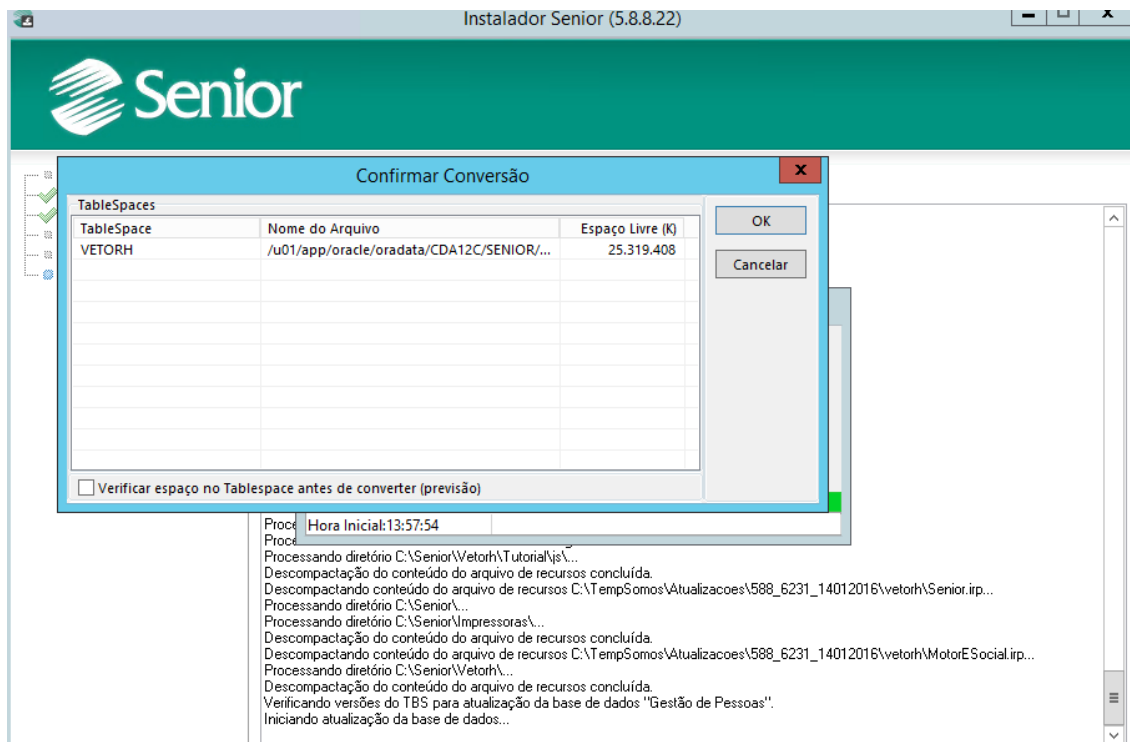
Instalador Senior (5.8.8.22)

Senior

Confirmar Conversão

TableSpaces

| TableSpace | Nome do Arquivo | Espaço Livre (K) |
|---|---|---|
| VETORH | /u01/app/oracle/oradata/CDA12C/SENIOR/... | 25.319.408 |

OK

Cancelar

Verificar espaço no Tablespace antes de converter (previsão)

Hora Inicial:13:57:54

Proce
Proce
Processando diretório C:\Senior\Vetorh\Tutorial\js\...
Descompactação do conteúdo do arquivo de recursos concluída.
Descompactando conteúdo do arquivo de recursos C:\TempSomos\Atualizacoes\588_6231_14012016\vetorh\Senior.irp...
Processando diretório C:\Senior\...
Processando diretório C:\Senior\Impressoras\...
Descompactação do conteúdo do arquivo de recursos concluída.
Descompactando conteúdo do arquivo de recursos C:\TempSomos\Atualizacoes\588_6231_14012016\vetorh\MotorESocial.irp...
Processando diretório C:\Senior\Vetorh\...
Descompactação do conteúdo do arquivo de recursos concluída.
Verificando versões do TBS para atualização da base de dados "Gestão de Pessoas".
Iniciando atualização da base de dados...